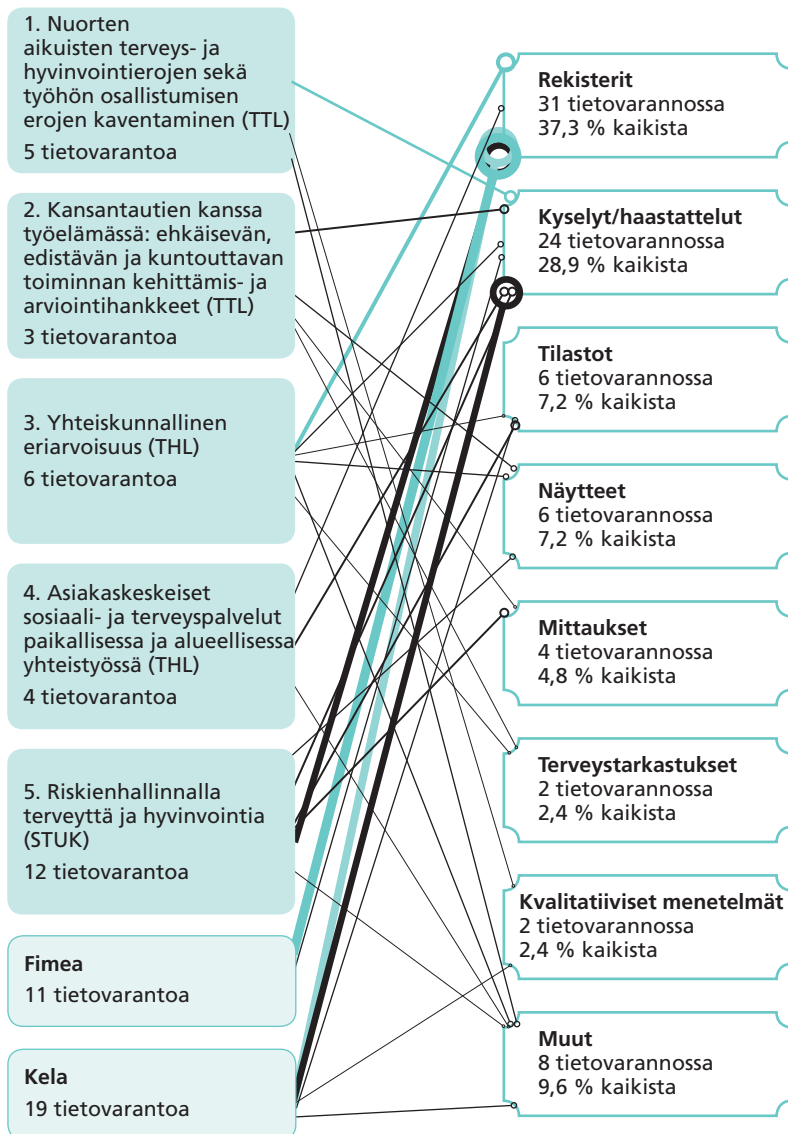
1. Nuorten aikuisten terveys- ja hyvinvointierojen sekä työhön osallistumisen erojen kaventaminen (TTL)

5 tietovarantoa

2. Kansantautien kanssa työelämässä: ehkäisevän, edistävän ja kuntouttavan toiminnan kehittämis- ja arviointihankkeet (TTL)

3 tietovarantoa

3. Yhteiskunnallinen eriarvoisuus (THL)

6 tietovarantoa

4. Asiakaskeskeiset sosiaali- ja terveyspalvelut paikallisessa ja alueellisessa yhteistyössä (THL)

4 tietovarantoa

5. Riskienhallinnalla terveyttä ja hyvinvointia (STUK)

12 tietovarantoa

Fimea

11 tietovarantoa

Kela

19 tietovarantoa

Rekisterit
31 tietovarannossa
37,3 % kaikista

Kyselyt/haastattelut
24 tietovarannossa
28,9 % kaikista

Tilastot
6 tietovarannossa
7,2 % kaikista

Näytteet
6 tietovarannossa
7,2 % kaikista

Mittaukset
4 tietovarannossa
4,8 % kaikista

Terveystarkastukset
2 tietovarannossa
2,4 % kaikista

Kvalitatiiviset menetelmät
2 tietovarannossa
2,4 % kaikista

Muut
8 tietovarannossa
9,6 % kaikista